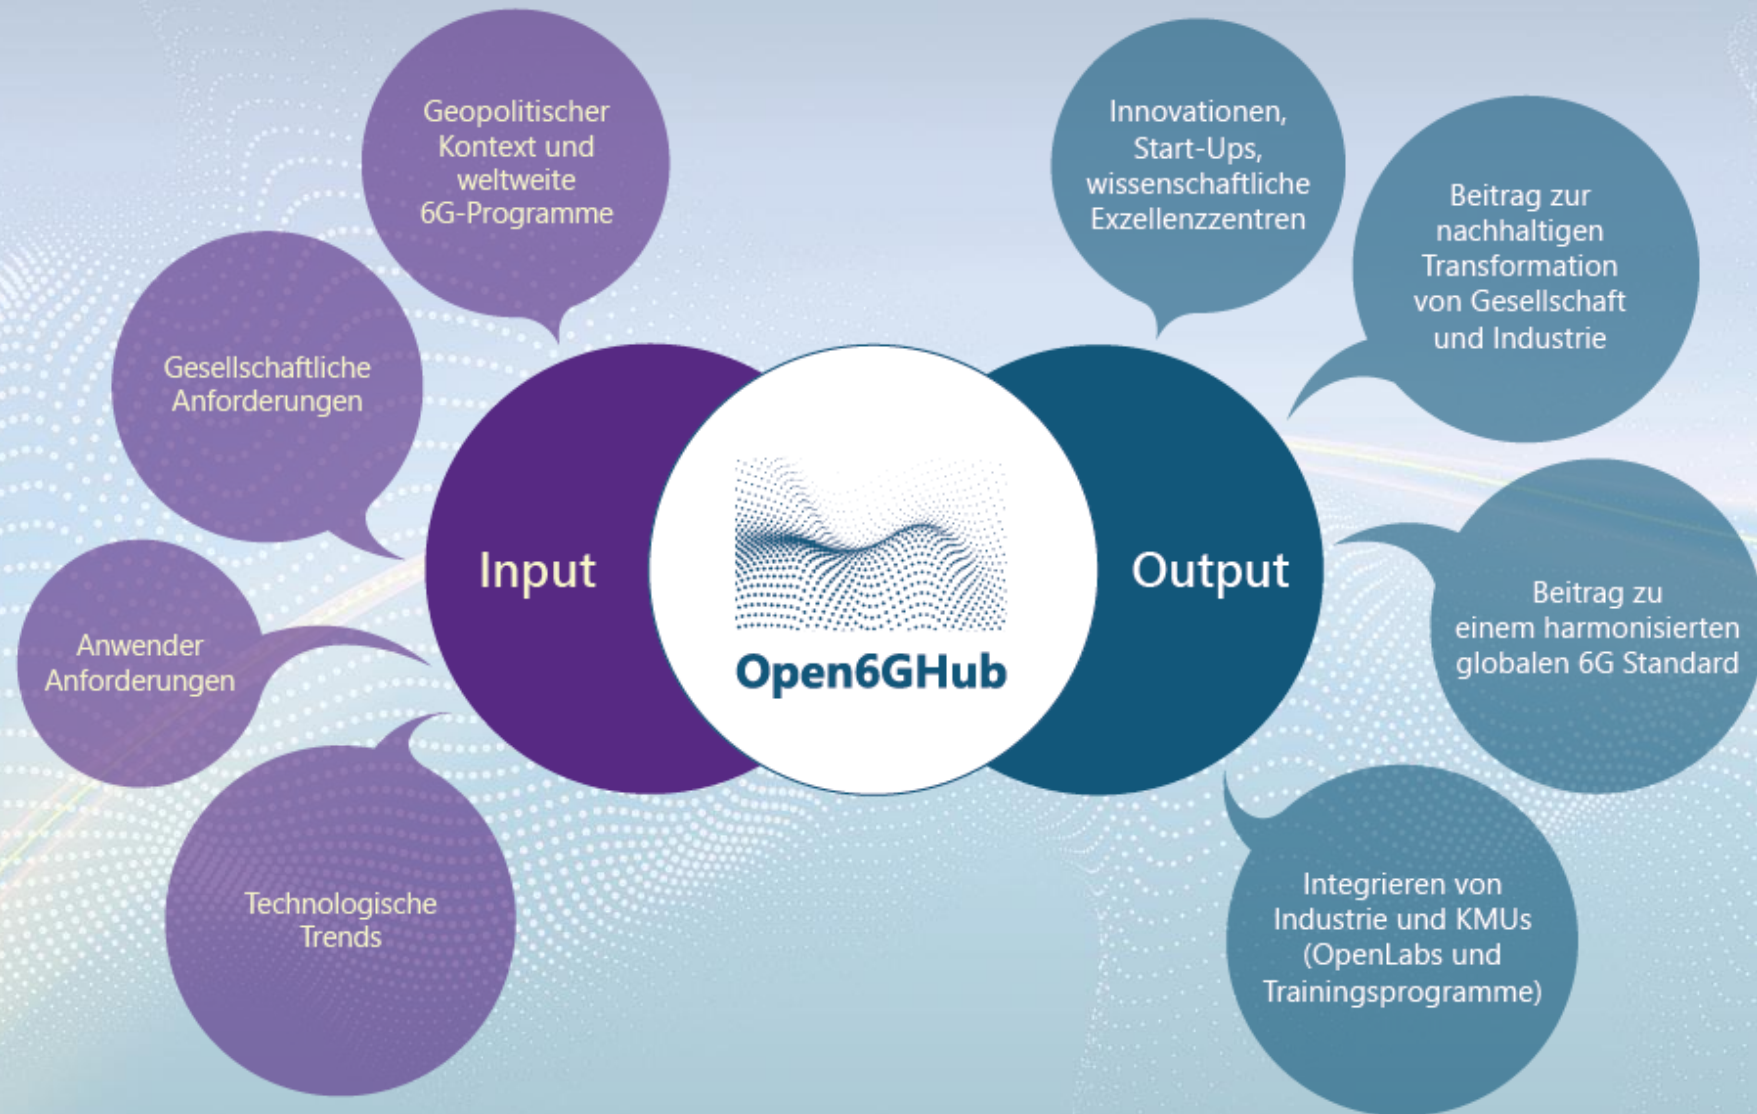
Geopolitischer Kontext und weltweite 6G-Programme

Gesellschaftliche Anforderungen

Anwender Anforderungen

Technologische Trends

Input

Open6GHub

Output

Innovationen, Start-Ups, wissenschaftliche Exzellenzzentren

Beitrag zur nachhaltigen Transformation von Gesellschaft und Industrie

Beitrag zu einem harmonisierten globalen 6G Standard

Integrieren von Industrie und KMUs (OpenLabs und Trainingsprogramme)